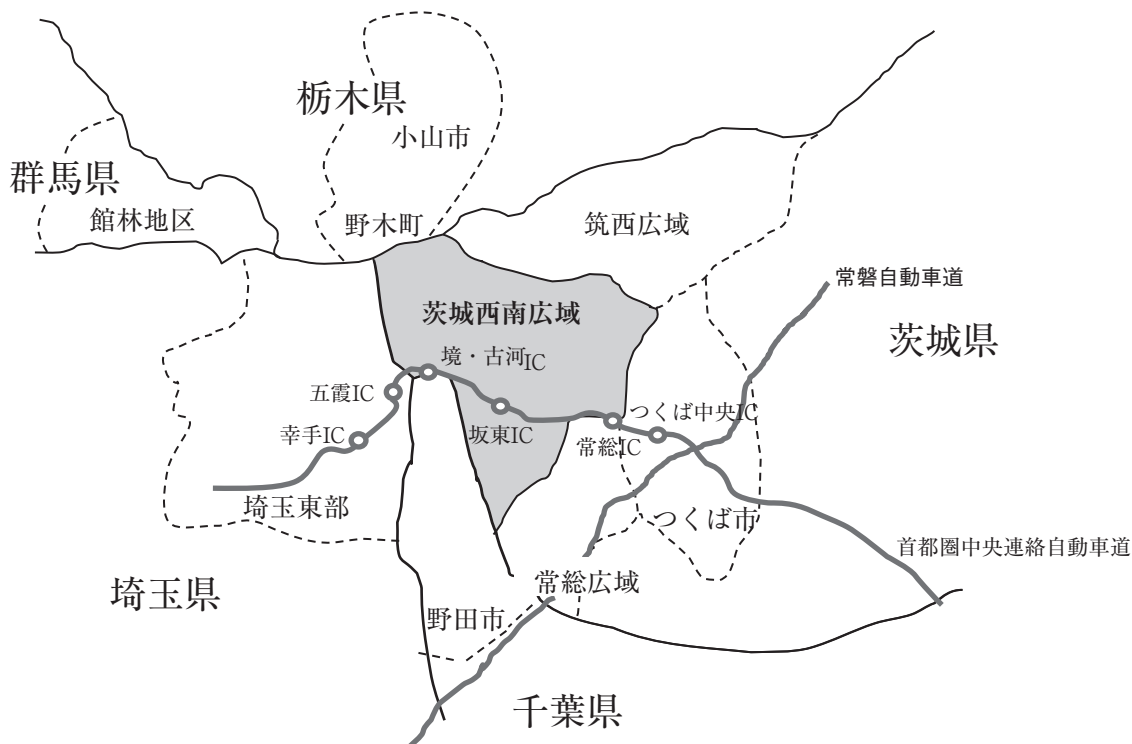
栃木県

小山市

群馬県

館林地区

野木町

筑西広域

常磐自動車道

茨城西南広域

茨城県

境・古河IC

五霞IC

つくば中央IC

幸手IC

坂東IC

常総IC

埼玉東部

つくば市

首都圏中央連絡自動車道

常総広域

埼玉県

野田市

千葉県